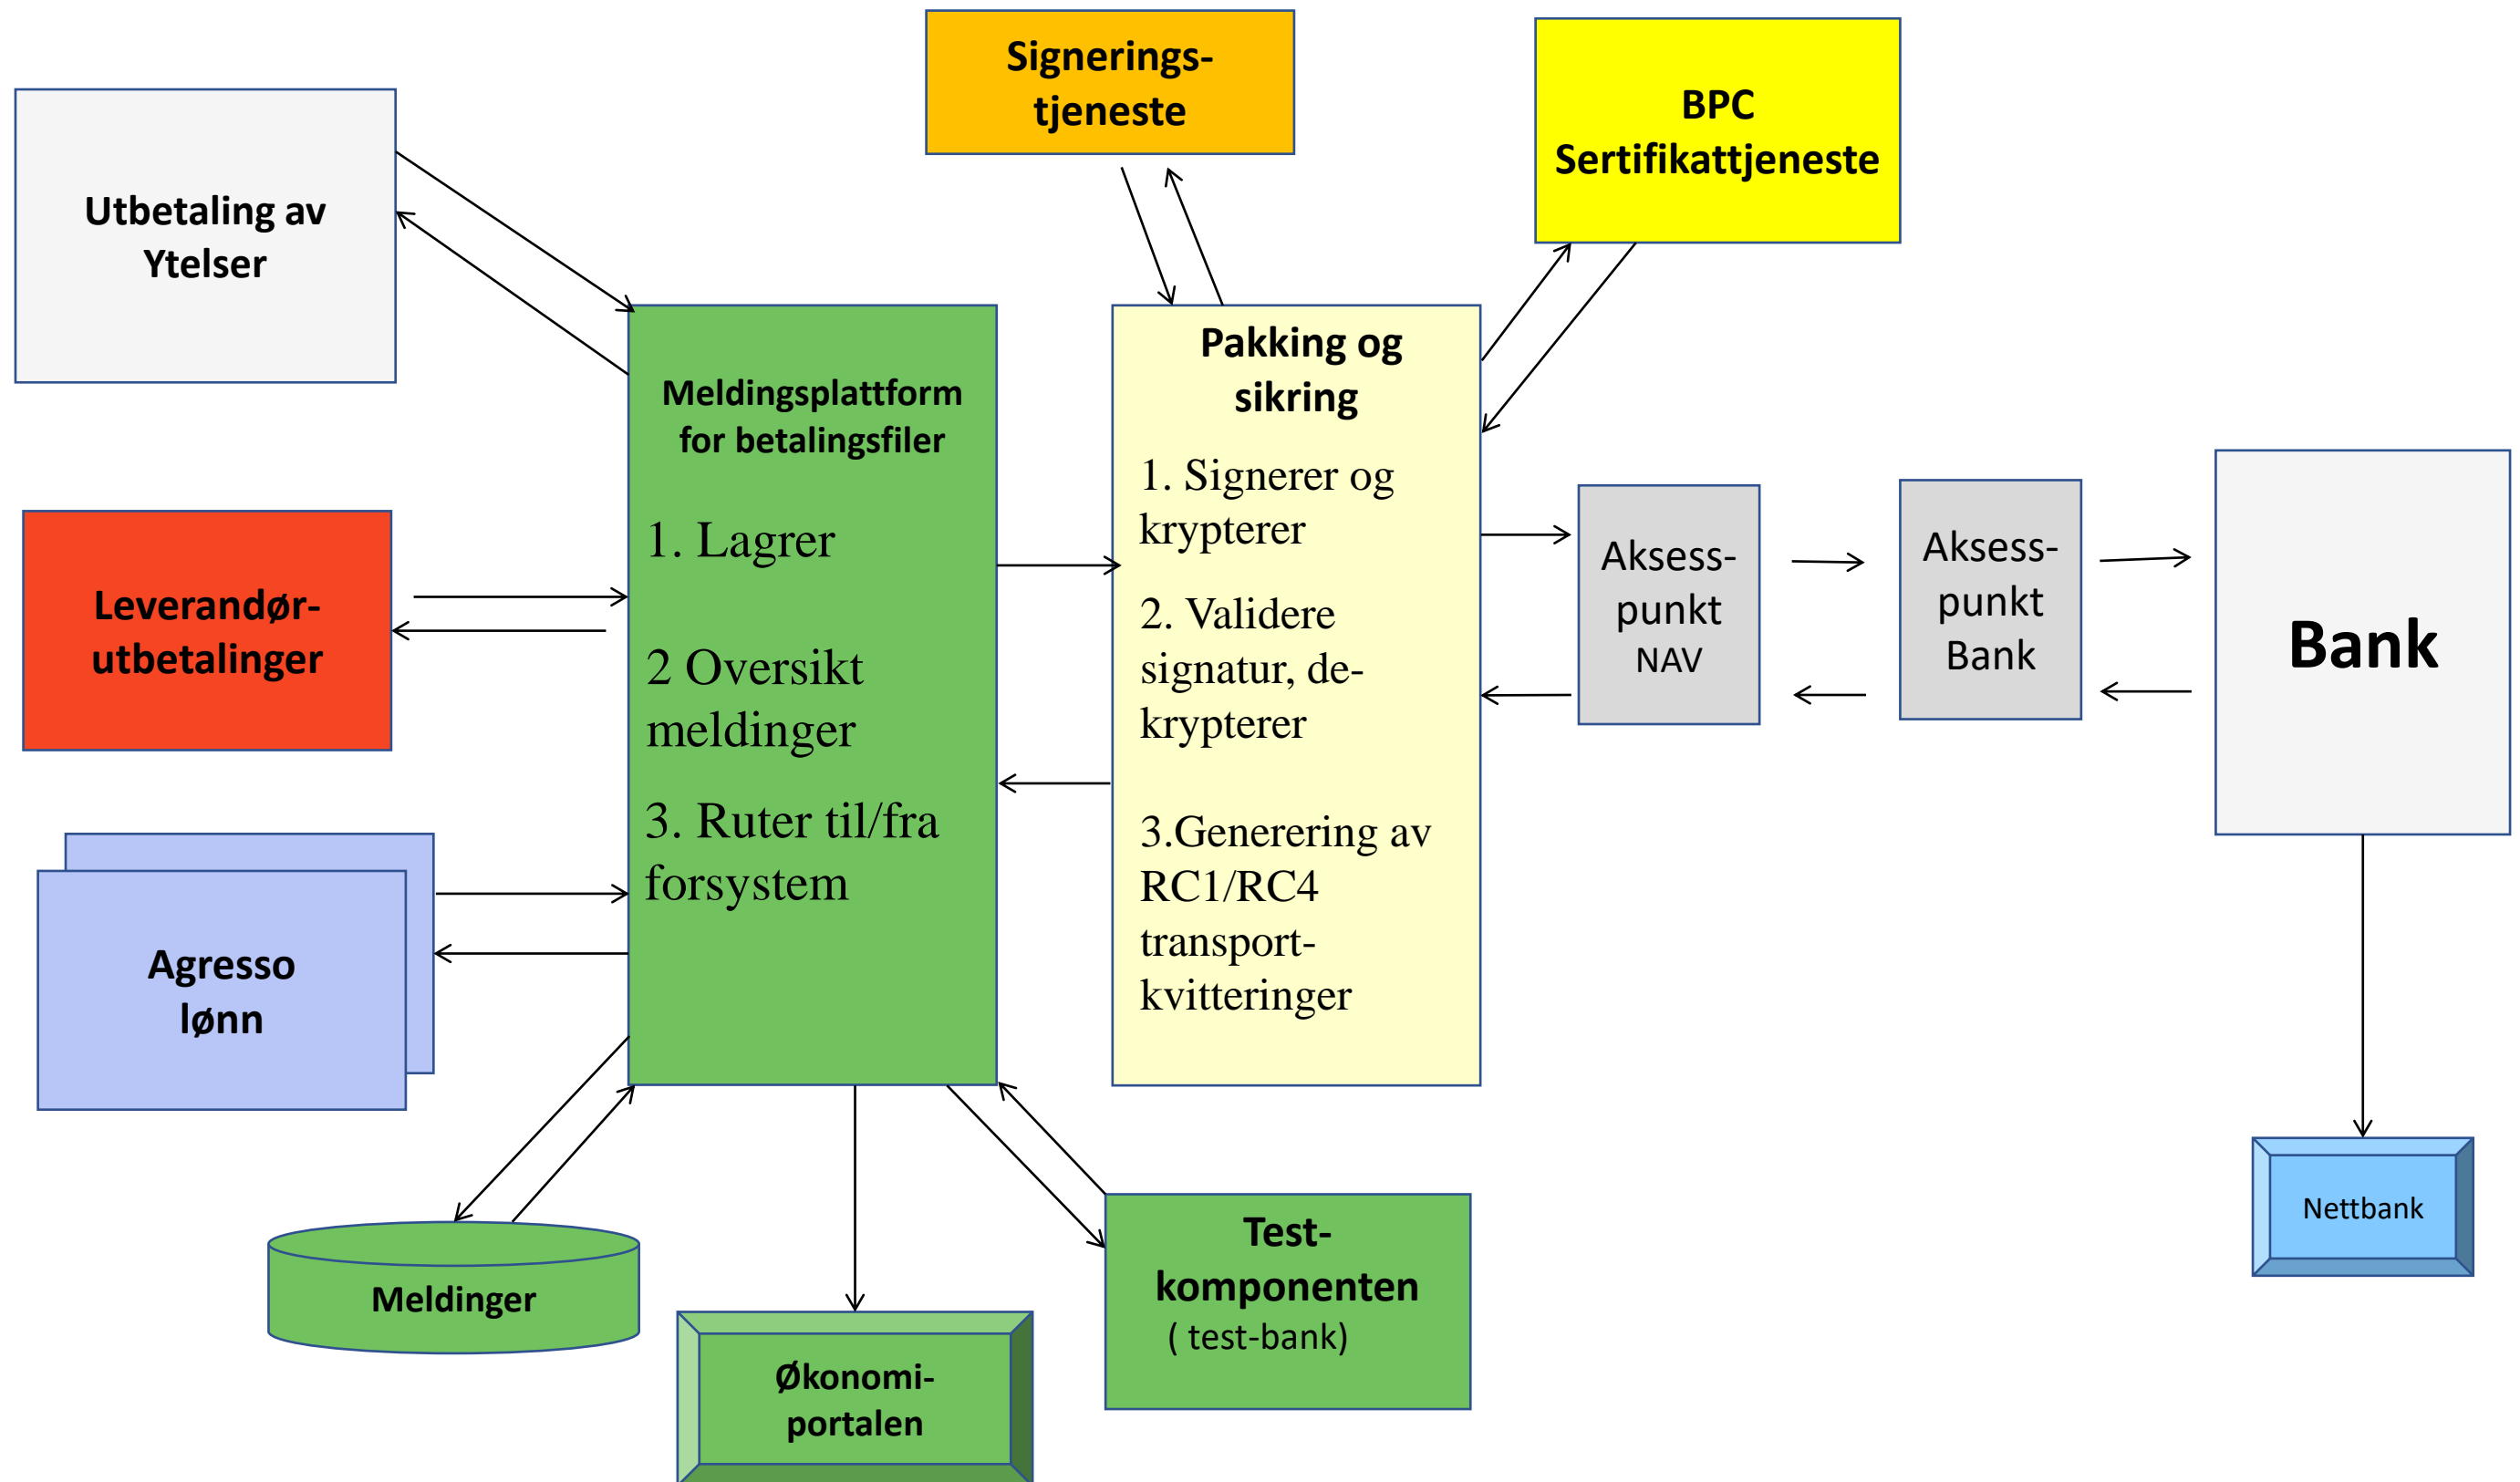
Signerings-
tjeneste

BPC
Sertifikattjeneste

Utbetaling av
Ytelser

Meldingsplattform
for betalingsfiler

1. Lagrer

2 Oversikt meldinger

3. Ruter til/fra forsystem

Pakking og sikring

1. Signerer og krypterer

2. Validere signatur, dekrypterer

3.Generering av RC1/RC4 transportkvitteringer

Leverandør-
utbetalinger

Aksess-
punkt
NAV

Aksess-
punkt
Bank

Bank

Agresso
lønn

Meldinger

Økonomi-
portalen

Test-
komponenten
( test-bank)

Nettbank